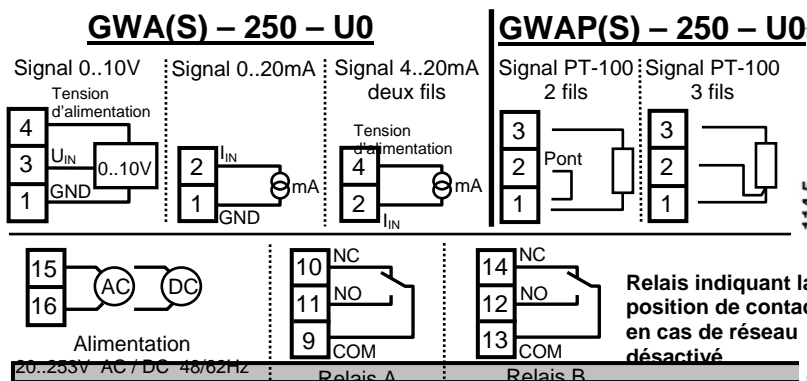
GWA(S) – 250 – U0

GWAP(S) – 250 – U0

Signal 0..10V

Tension d'alimentation

4

3

1

$U_{IN}$

GND

0..10V

Signal 0..20mA

2

1

$I_{IN}$

GND

mA

Signal 4..20mA deux fils

Tension d'alimentation

4

2

$I_{IN}$

mA

Signal PT-100 2 fils

3

2

1

Pont

Signal PT-100 3 fils

3

2

1

15

16

AC

DC

Alimentation

20..253V AC / DC 48/62Hz

10

11

9

NC

NO

COM

Relais A

14

12

13

NC

NO

COM

Relais B

Relais indiquant la position de contac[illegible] en cas de réseau désactivé